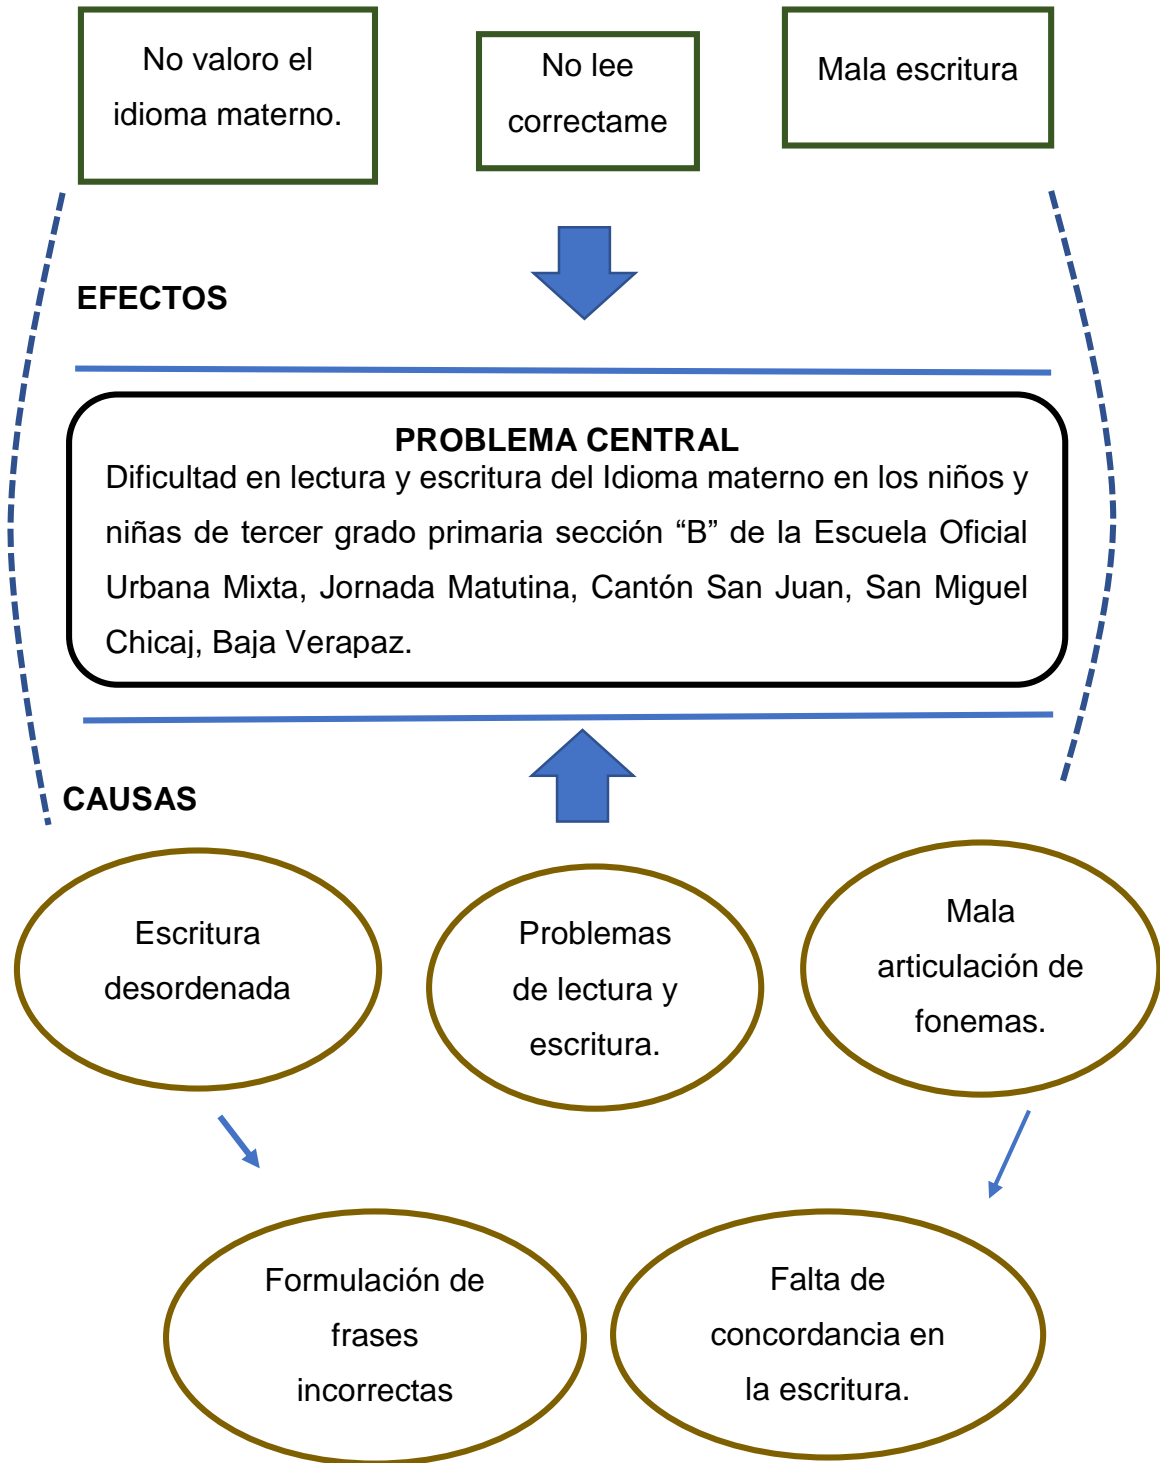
No valoro el idioma materno.

No lee correctame

Mala escritura

EFECTOS

PROBLEMA CENTRAL
Dificultad en lectura y escritura del Idioma materno en los niños y niñas de tercer grado primaria sección “B” de la Escuela Oficial Urbana Mixta, Jornada Matutina, Cantón San Juan, San Miguel Chicaj, Baja Verapaz.

CAUSAS

Escritura desordenada

Problemas de lectura y escritura.

Mala articulación de fonemas.

Formulación de frases incorrectas

Falta de concordancia en la escritura.